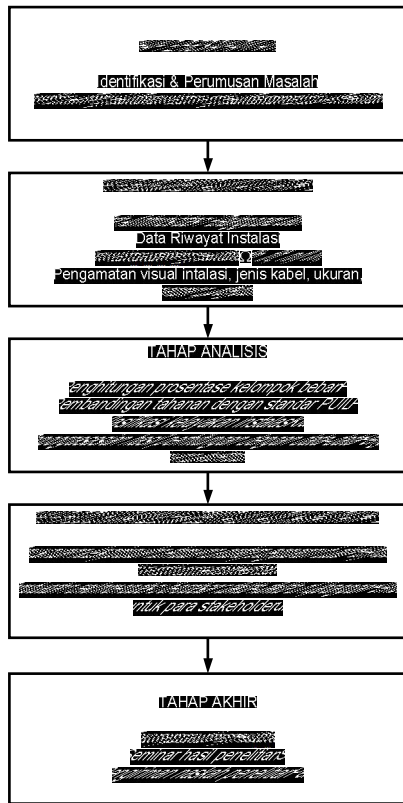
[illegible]

Identifikasi & Perumusan Masalah

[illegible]

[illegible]

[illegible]

Data Riwayat Instalasi

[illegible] Ω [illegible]

Pengamatan visual intalasi, jenis kabel, ukuran,

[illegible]

TAHAP ANALISIS

Penghitungan prosentase kelompok beban

Pembandingan tahanan dengan standar PUIL

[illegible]

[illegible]

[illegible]

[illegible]

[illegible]

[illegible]

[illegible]

untuk para stakeholders

TAHAP AKHIR

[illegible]

Seminar hasil penelitian

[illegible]